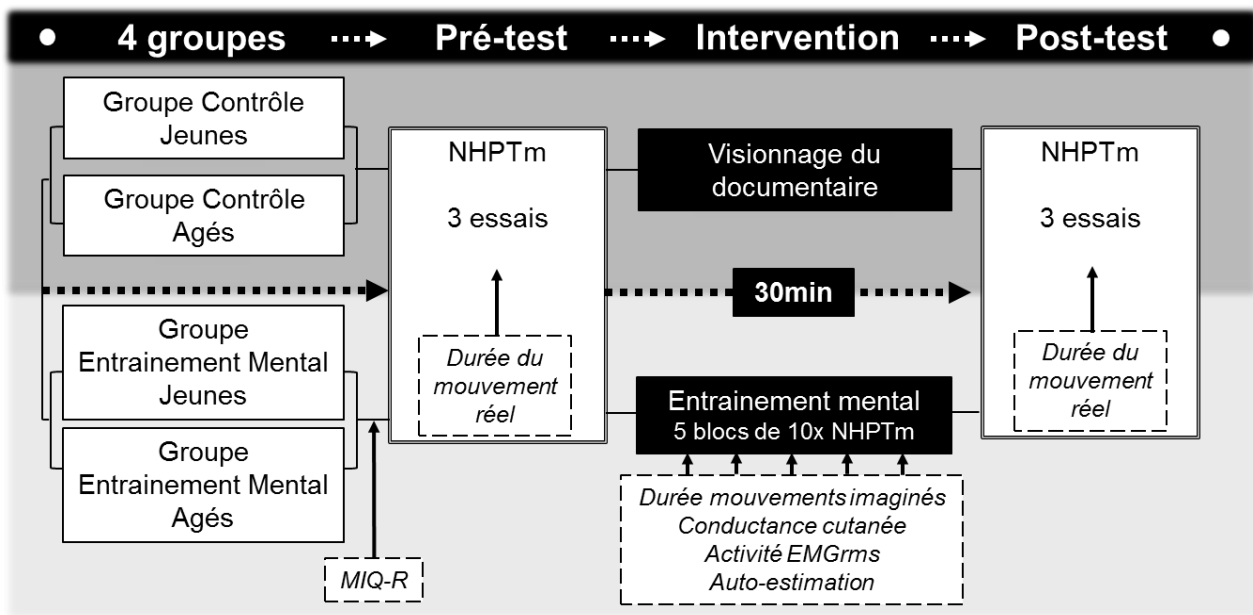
• 4 groupes ···➔ Pré-test ···➔ Intervention ···➔ Post-test •

Groupe Contrôle Jeunes

Groupe Contrôle Agés

NHPTm

3 essais

Visionnage du documentaire

NHPTm

3 essais

30min

Groupe Entrainement Mental Jeunes

Groupe Entrainement Mental Agés

Durée du mouvement réel

Entrainement mental
5 blocs de 10x NHPTm

Durée du mouvement réel

Durée mouvements imaginés
Conductance cutanée
Activité EMGrms
Auto-estimation

MIQ-R